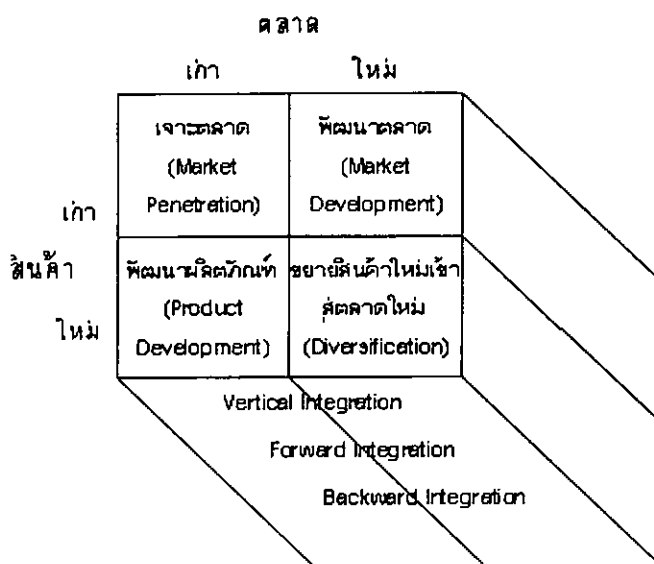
ตลาด

เก่า ใหม่

| | เก่า | ใหม่ |
|---|---|---|
| เก่า | เจาะตลาด (Market Penetration) | พัฒนาตลาด (Market Development) |
| ใหม่ | พัฒนาผลิตภัณฑ์ (Product Development) | ขยายสินค้าใหม่เข้าสู่ตลาดใหม่ (Diversification) |

สินค้า

Vertical Integration

Forward Integration

Backward Integration